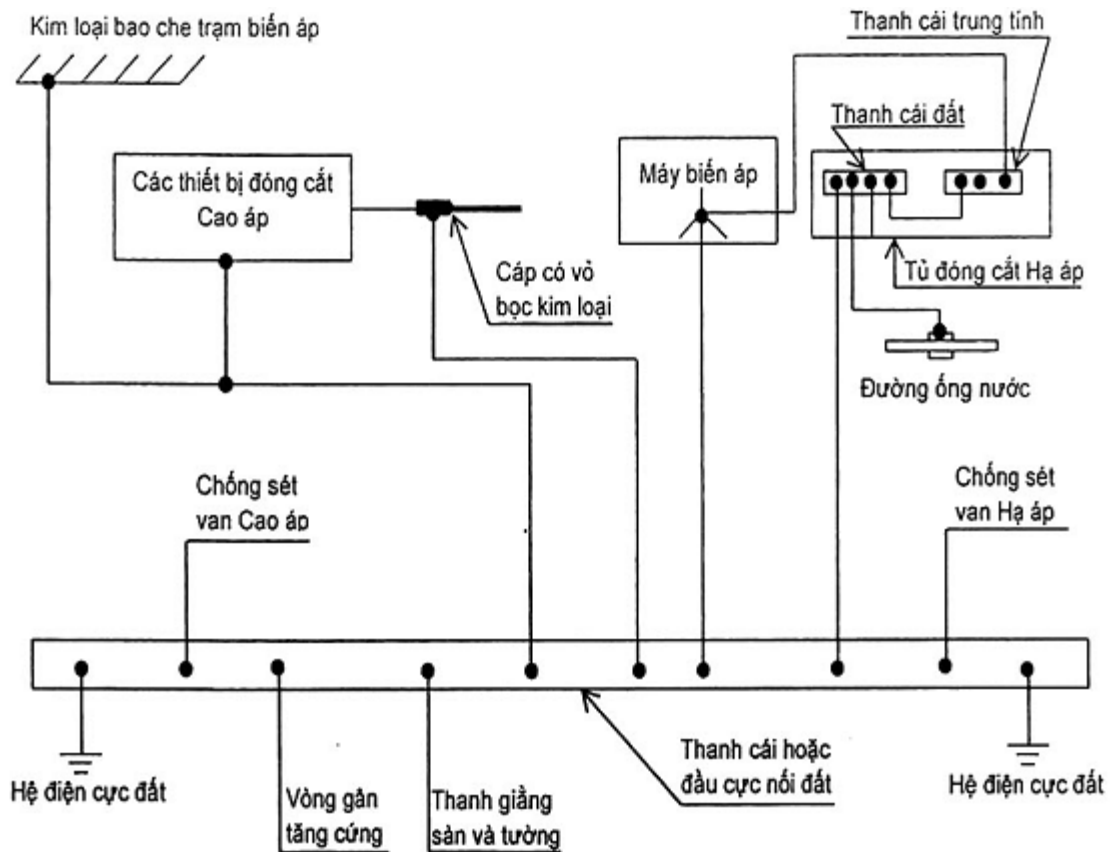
Kim loại bao che trạm biến áp

Thanh cái trung tính

Thanh cái đất

Các thiết bị đóng cắt Cao áp

Máy biến áp

Cáp có vỏ bọc kim loại

Tủ đóng cắt Hạ áp

Đường ống nước

Chống sét van Cao áp

Chống sét van Hạ áp

Hệ điện cực đất

Vòng gân tăng cứng

Thanh giằng sàn và tường

Thanh cái hoặc đầu cực nối đất

Hệ điện cực đất